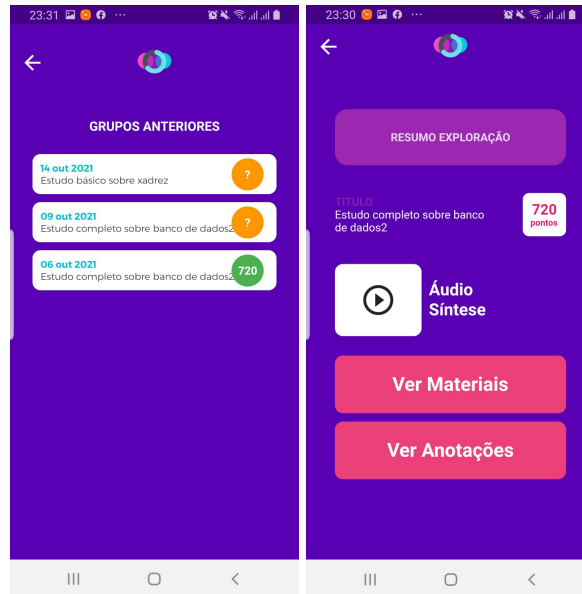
23:31 ···

GRUPOS ANTERIORES

14 out 2021
Estudo básico sobre xadrez
?

09 out 2021
Estudo completo sobre banco de dados2
?

06 out 2021
Estudo completo sobre banco de dados2
720

23:30 ···

RESUMO EXPLORAÇÃO

TITULO
Estudo completo sobre banco de dados2

720
pontos

Áudio Síntese

Ver Materiais

Ver Anotações